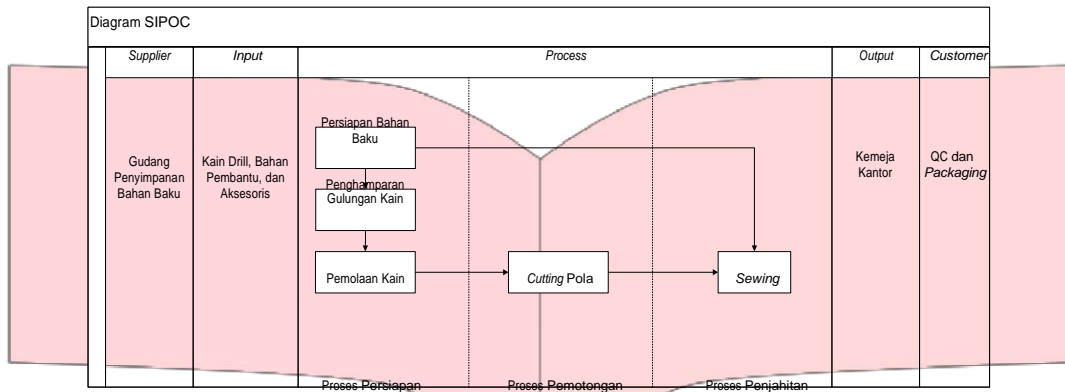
Diagram SIPOC

| Supplier | Input | Process | Output | Customer |
|---|---|---|---|---|
| Gudang Penyimpanan Bahan Baku | Kain Drill, Bahan Pembantu, dan Aksesoris | Persiapan Bahan Baku; Penghamparan Gulungan Kain; Pemolaan Kain; *Cutting* Pola; *Sewing* | Kemeja Kantor | QC dan *Packaging* |

Proses Persiapan
Proses Pemotongan
Proses Penjahitan